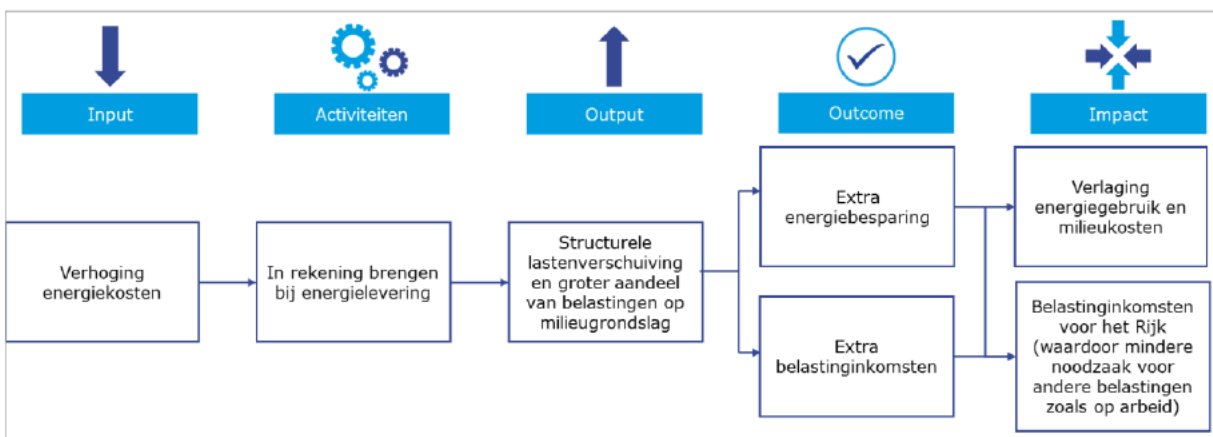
Input

Activiteiten

Output

Outcome

Impact

Verhoging energiekosten

In rekening brengen bij energielevering

Structurele lastenverschuiving en groter aandeel van belastingen op milieugrondslag

Extra energiebesparing

Extra belastinginkomsten

Verlaging energiegebruik en milieukosten

Belastinginkomsten voor het Rijk (waardoor mindere noodzaak voor andere belastingen zoals op arbeid)